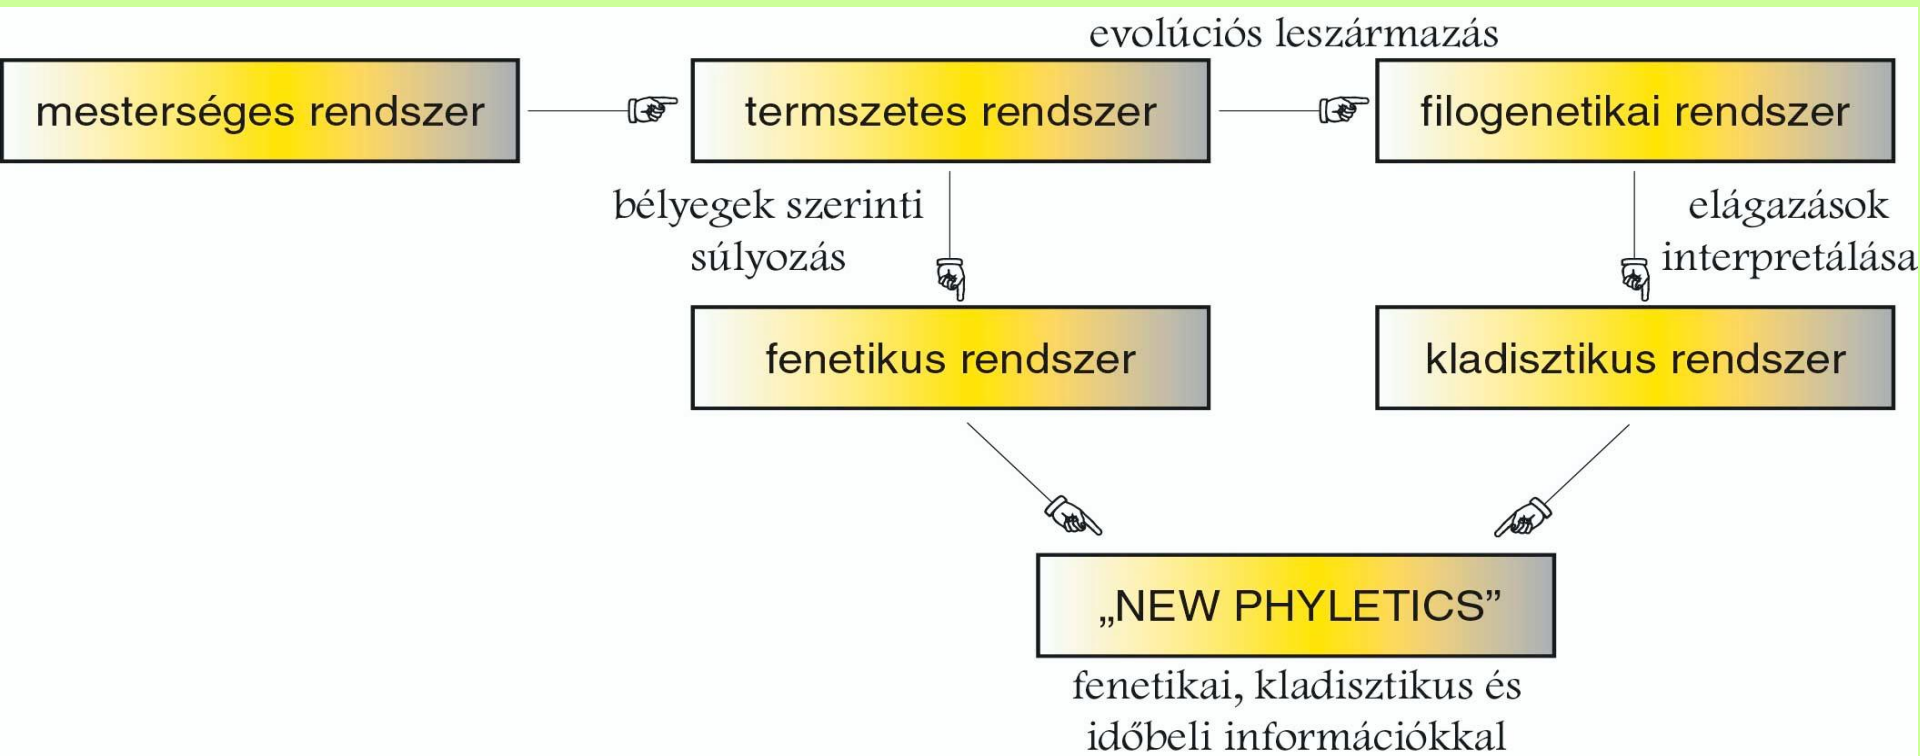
evolúciós leszármazás

mesterséges rendszer

termszetes rendszer

filogenetikai rendszer

bélyegek szerinti súlyozás

elágazások interpretálása

fenetikus rendszer

kladisztikus rendszer

„NEW PHYLETICS”

fenetikai, kladisztikus és időbeli információkkal